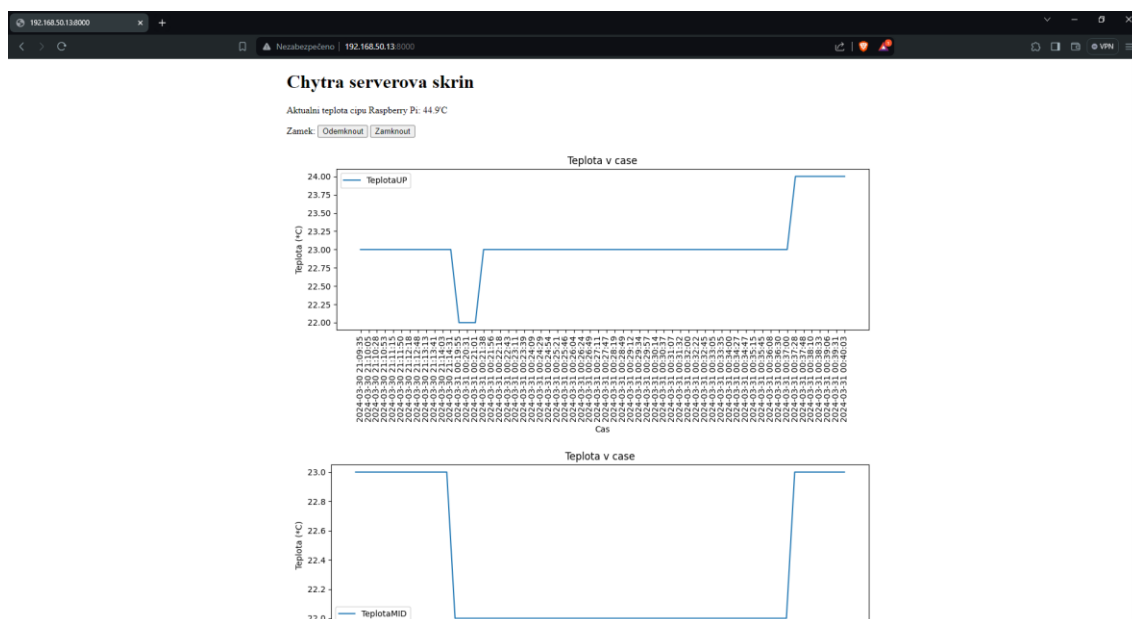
192.168.50.13:8000

Nezabezpečeno | 192.168.50.13:8000

VPN

Chytra serverova skrin

Aktualni teplota cipu Raspberry Pi: 44.9°C

Zamek: Odemknout Zamknout

Teplota v case

TeplotaUP

24.00
23.75
23.50
23.25
23.00
22.75
22.50
22.25
22.00

Teplota (°C)

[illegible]

Cas

Teplota v case

23.0
22.8
22.6
22.4
22.2
22.0

Teplota (°C)

TeplotaMID